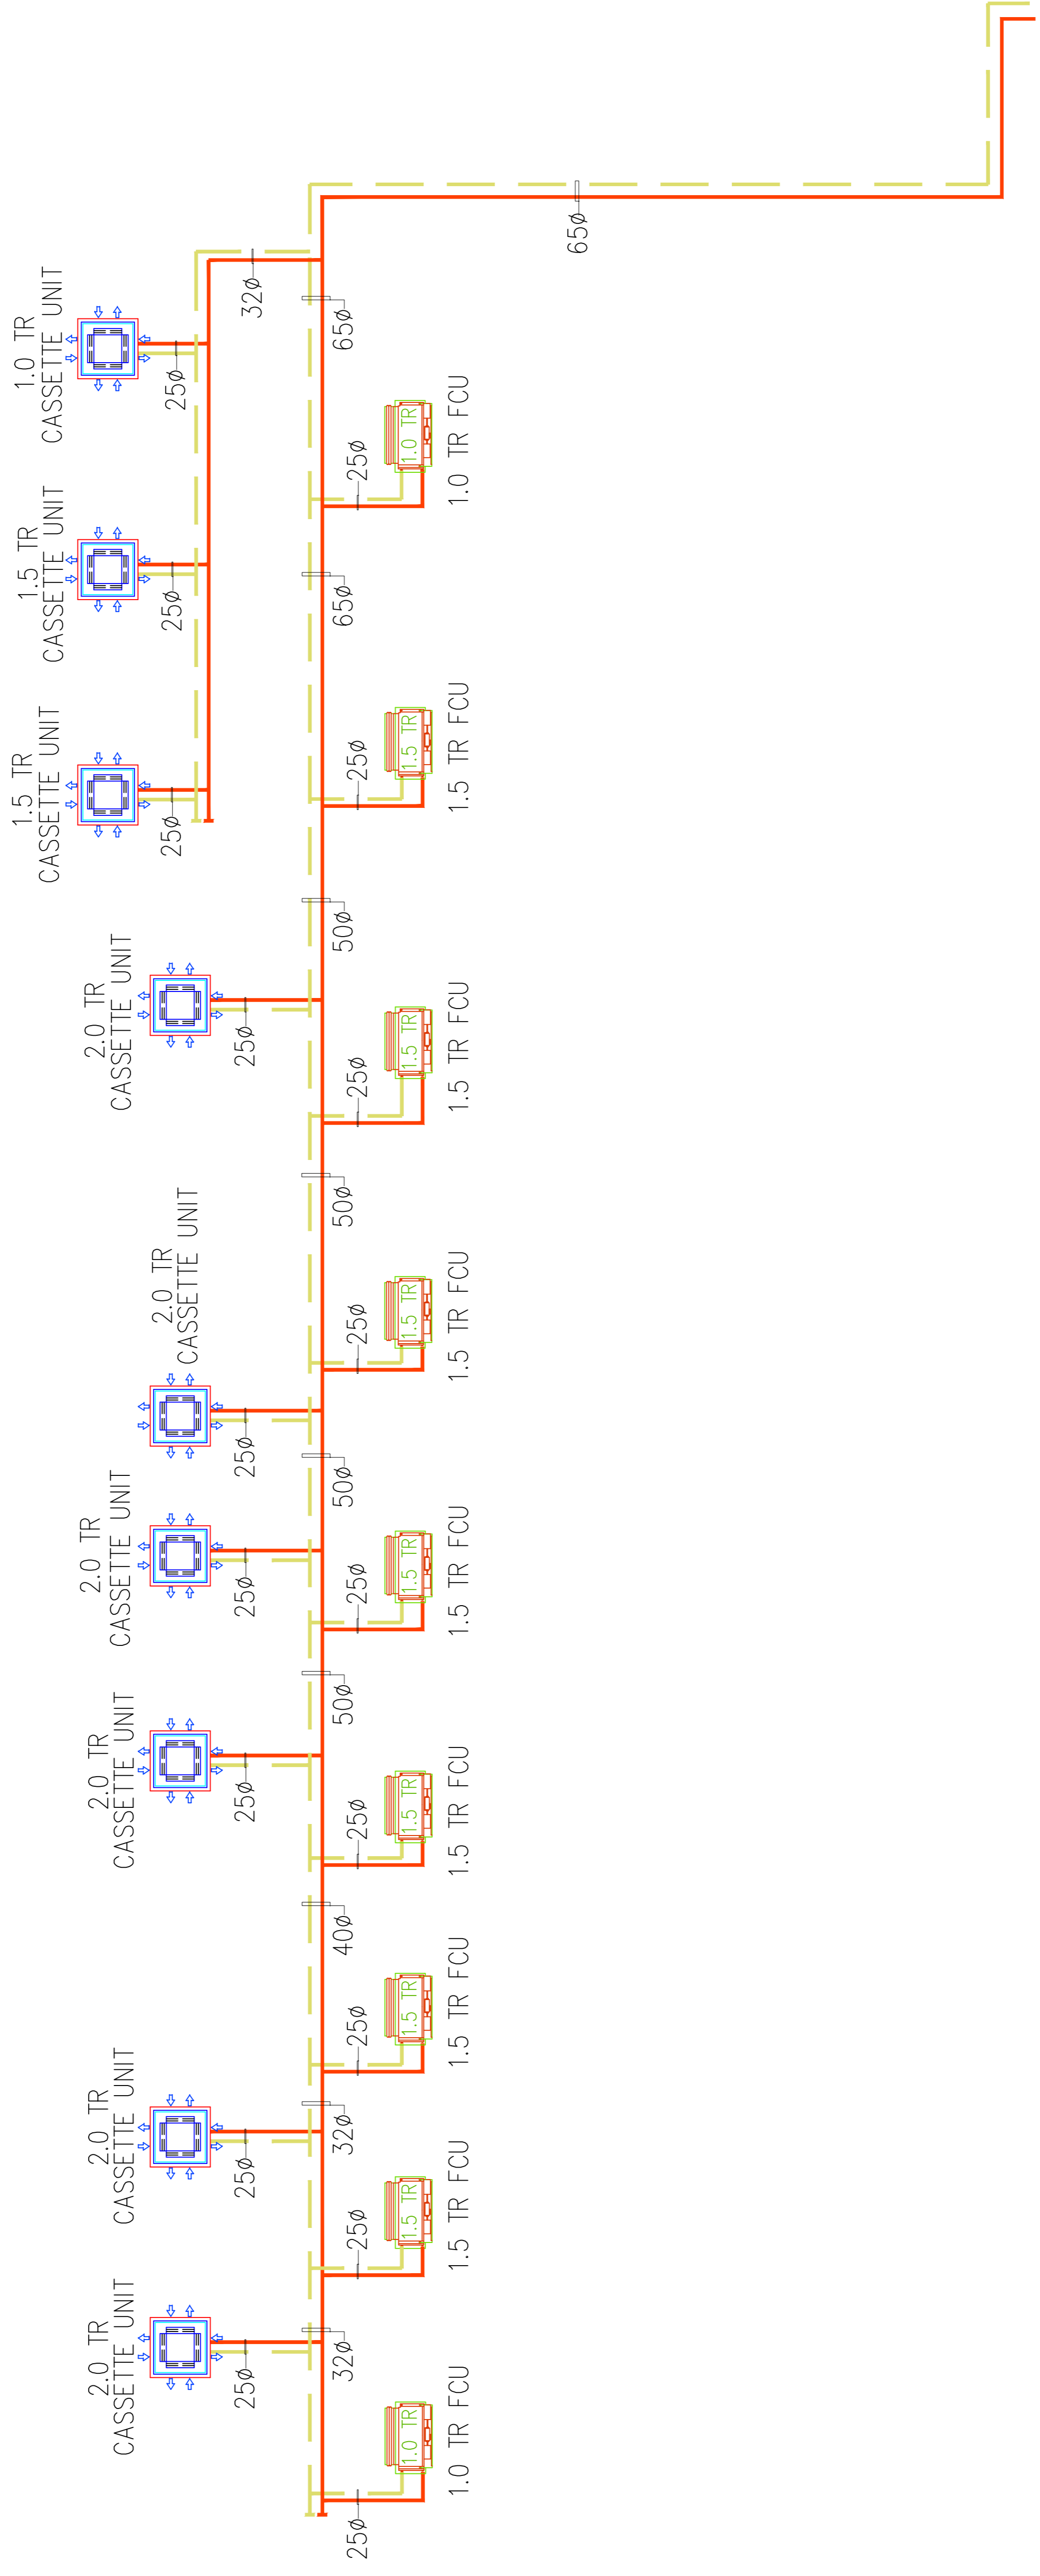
65ø
32ø
65ø
1.0 TR CASSETTE UNIT
25ø
25ø
1.0 TR
1.0 TR FCU
1.5 TR CASSETTE UNIT
25ø
65ø
1.5 TR CASSETTE UNIT
25ø
25ø
1.5 TR
1.5 TR FCU
50ø
2.0 TR CASSETTE UNIT
25ø
25ø
1.5 TR
1.5 TR FCU
50ø
2.0 TR CASSETTE UNIT
25ø
1.5 TR
1.5 TR FCU
25ø
50ø
2.0 TR CASSETTE UNIT
25ø
25ø
1.5 TR
1.5 TR FCU
50ø
2.0 TR CASSETTE UNIT
25ø
25ø
1.5 TR
1.5 TR FCU
40ø
25ø
1.5 TR
1.5 TR FCU
2.0 TR CASSETTE UNIT
32ø
25ø
25ø
1.5 TR
1.5 TR FCU
2.0 TR CASSETTE UNIT
32ø
25ø
1.0 TR
1.0 TR FCU
25ø